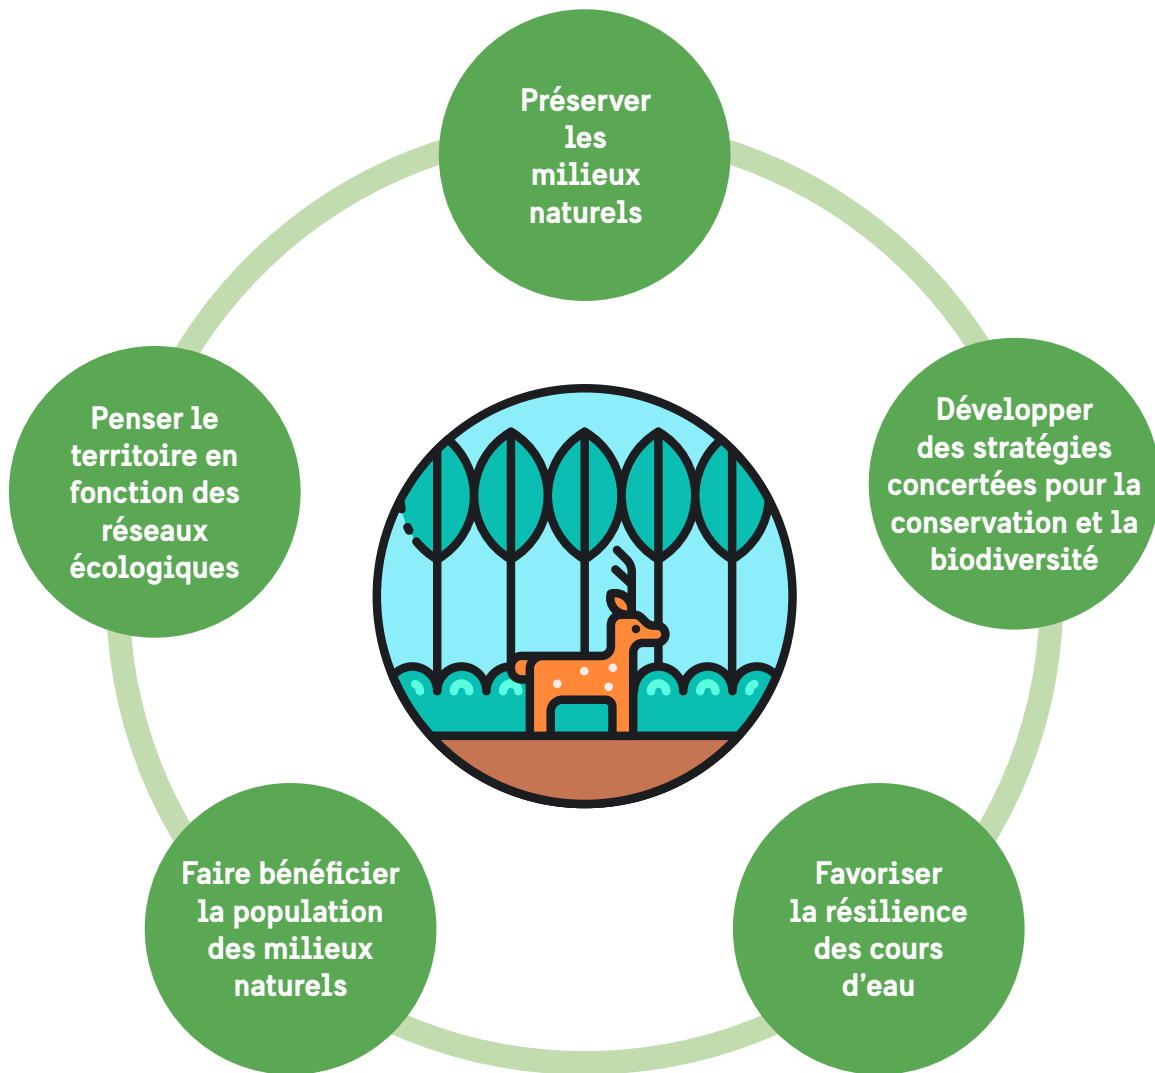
Préserver les milieux naturels

Développer des stratégies concertées pour la conservation et la biodiversité

Favoriser la résilience des cours d’eau

Faire bénéficier la population des milieux naturels

Penser le territoire en fonction des réseaux écologiques